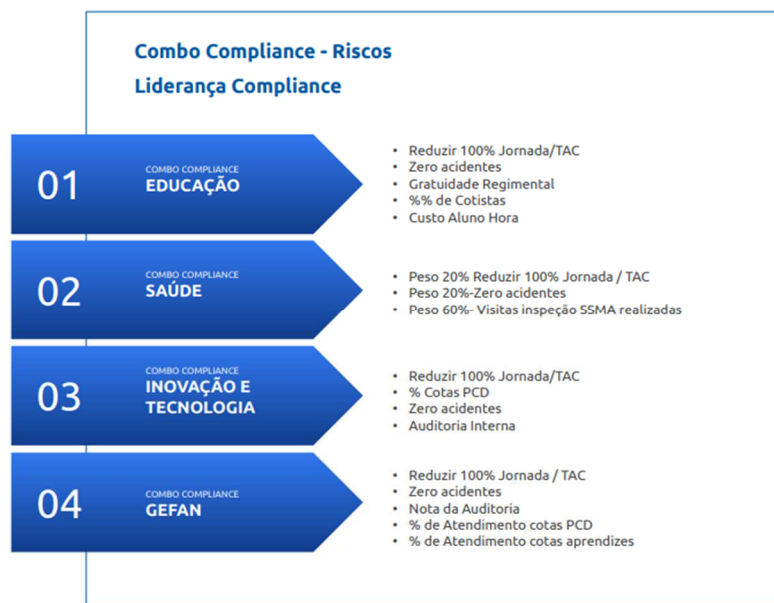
Combo Compliance - Riscos

Liderança Compliance

01

COMBO COMPLIANCE
EDUCAÇÃO

- Reduzir 100% Jornada/TAC
- Zero acidentes
- Gratuidade Regimental
- %% de Cotistas
- Custo Aluno Hora

02

COMBO COMPLIANCE
SAÚDE

- Peso 20% Reduzir 100% Jornada / TAC
- Peso 20%-Zero acidentes
- Peso 60%- Visitas inspeção SSMA realizadas

03

COMBO COMPLIANCE
INOVAÇÃO E TECNOLOGIA

- Reduzir 100% Jornada/TAC
- % Cotas PCD
- Zero acidentes
- Auditoria Interna

04

COMBO COMPLIANCE
GEFAN

- Reduzir 100% Jornada / TAC
- Zero acidentes
- Nota da Auditoria
- % de Atendimento cotas PCD
- % de Atendimento cotas aprendizes